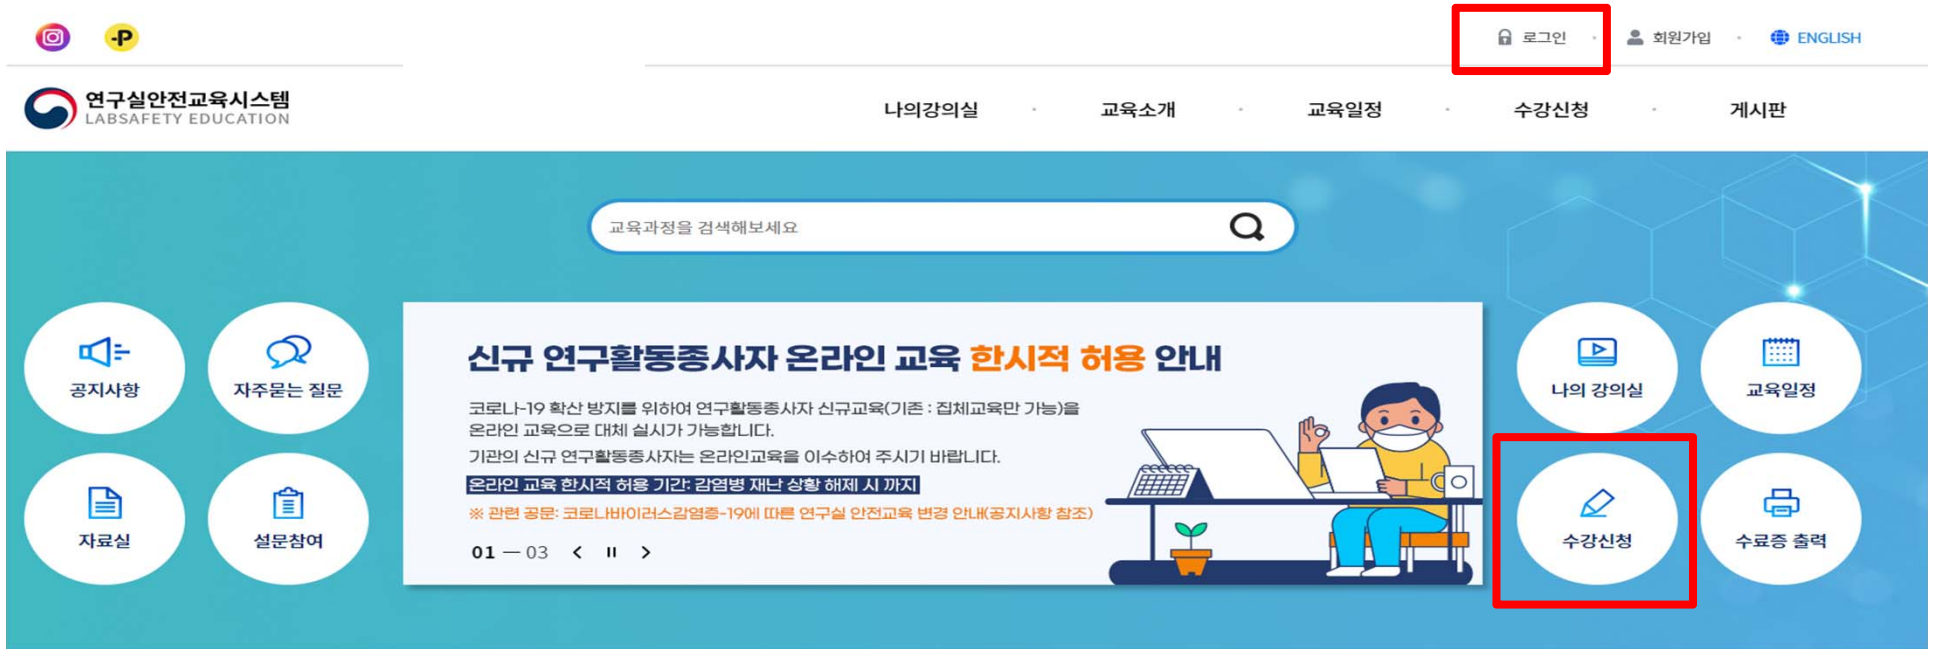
로그인 · 회원가입 · ENGLISH

연구실안전교육시스템
LABSAFETY EDUCATION

나의강의실 · 교육소개 · 교육일정 · 수강신청 · 게시판

교육과정을 검색해보세요

공지사항
자주묻는 질문
자료실
설문참여

신규 연구활동종사자 온라인 교육 한시적 허용 안내

코로나-19 확산 방지를 위하여 연구활동종사자 신규교육(기존 : 집체교육만 가능)을 온라인 교육으로 대체 실시가 가능합니다.
기관의 신규 연구활동종사자는 온라인교육을 이수하여 주시기 바랍니다.
온라인 교육 한시적 허용 기간: 감염병 재난 상황 해제 시 까지
※ 관련 공문: 코로나바이러스감염증-19에 따른 연구실 안전교육 변경 안내(공지사항 참조)

01 — 03

나의 강의실
교육일정
수강신청
수료증 출력